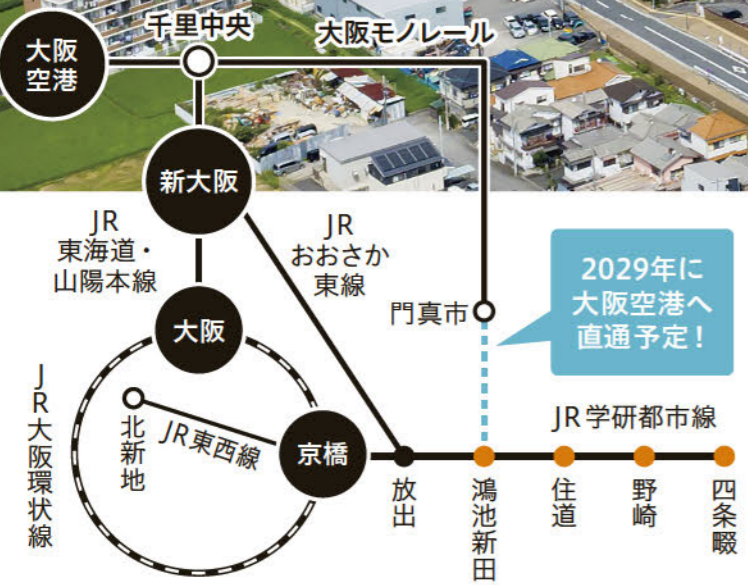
大阪空港

千里中央

大阪モノレール

新大阪

JR 東海道・山陽本線

JR おおさか東線

門真市

2029年に大阪空港へ直通予定！

大阪

JR大阪環状線

北新地

JR東西線

京橋

JR学研都市線

放出

鴻池新田

住道

野崎

四条畷